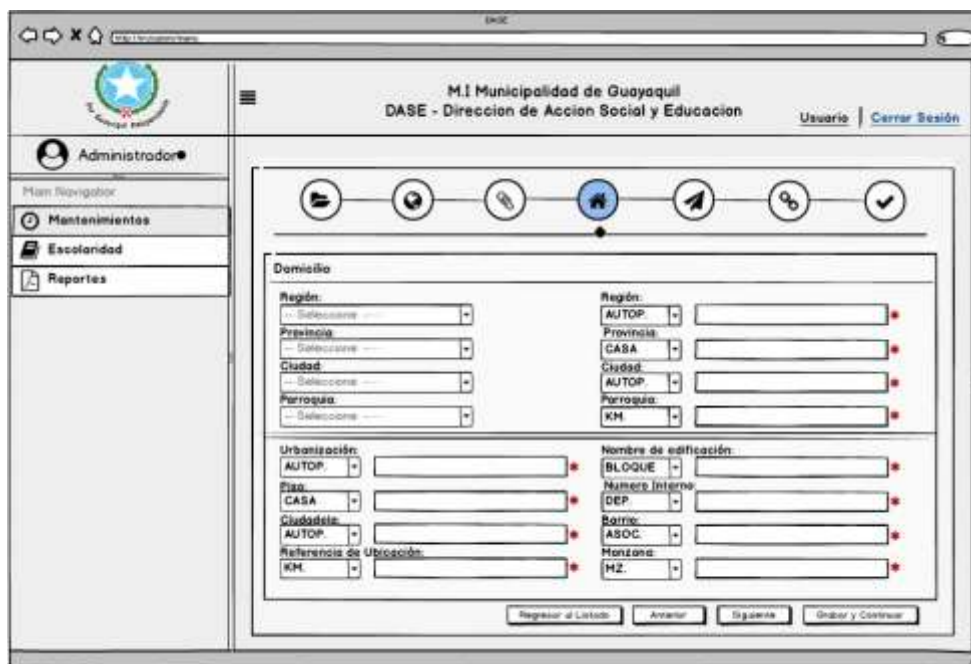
DASE

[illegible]

M.I Municipalidad de Guayaquil
DASE - Direccion de Accion Social y Educacion

Usuario | Cerrar Sesión

Administrador

Main Navigator

Mantenimientos

Escolaridad

Reportes

Domicilio

Región:
-- Seleccione --
Provincia:
-- Seleccione --
Ciudad:
-- Seleccione --
Parroquia:
-- Seleccione --

Región:
AUTOP.
Provincia:
CASA
Ciudad:
AUTOP.
Parroquia:
KM.

Urbanización:
AUTOP.
Piso:
CASA
Ciudadela:
AUTOP.
Referencia de Ubicación:
KM.

Nombre de edificación:
BLOQUE
Numero Interno:
DEP.
Barrio:
ASOC.
Manzana:
MZ.

Regresar al Listado | Anterior | Siguiente | Grabar y Continuar